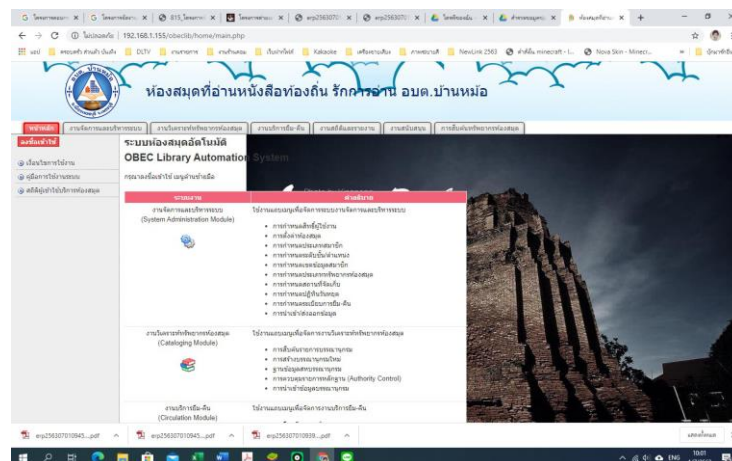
ไม่ปลอดภัย | 192.168.1.155/obeclib/home/main.php

NewLink 2563 | Nova Skin - Minecr...

ห้องสมุดที่อ่านหนังสือท้องถิ่น รักการอ่าน อบต.บ้านหม้อ

หน้าหลัก | งานจัดการและบริหารระบบ | งานวิเคราะห์ทรัพยากรห้องสมุด | งานบริการยืม-คืน | งานสถิติและรายงาน | งานสนับสนุน | การสืบค้นทรัพยากรห้องสมุด

ลงชื่อเข้าใช้

เริ่มเข้าใช้งาน
คู่มือการใช้งานระบบ
สถิติผู้เข้าใช้บริการห้องสมุด

ระบบห้องสมุดอัตโนมัติ
OBEC Library Automation System

กรุณาลงชื่อเข้าใช้ เมนูด้านซ้ายมือ

| ระบบงาน | คำอธิบาย |
|---|---|
| งานจัดการและบริหารระบบ (System Administration Module) | ใช้งานแลเมนูเพื่อจัดการระบบงานและบริหารระบบ<br>• การกำหนดสิทธิ์ผู้ใช้งาน<br>• การตั้งค่าห้องสมุด<br>• การกำหนดประเภทสมาชิก<br>• การกำหนดระดับชั้น/ตำแหน่ง<br>• การกำหนดข้อมูลสมาชิก<br>• การกำหนดประเภททรัพยากรห้องสมุด<br>• การกำหนดสถานที่จัดเก็บ<br>• การกำหนดปฏิทินวันหยุด<br>• การกำหนดเงื่อนไขการยืม-คืน<br>• การนำเข้าส่งออกข้อมูล |
| งานวิเคราะห์ทรัพยากรห้องสมุด (Cataloging Module) | ใช้งานแลเมนูเพื่อจัดการงานวิเคราะห์ทรัพยากรห้องสมุด<br>• การสืบค้นรายการบรรณานุกรม<br>• การสร้างบรรณานุกรมใหม่<br>• ฐานข้อมูลสหบรรณานุกรม<br>• การควบคุมรายการหลักฐาน (Authority Control)<br>• การนำเข้าข้อมูลบรรณานุกรม |
| งานบริการยืม-คืน (Circulation Module) | ใช้งานแลเมนูเพื่อจัดการงานบริการยืม-คืน |

arp256307010945....pdf
arp256307010945....pdf
arp256307010939....pdf
แสดงทั้งหมด
ENG 10:01